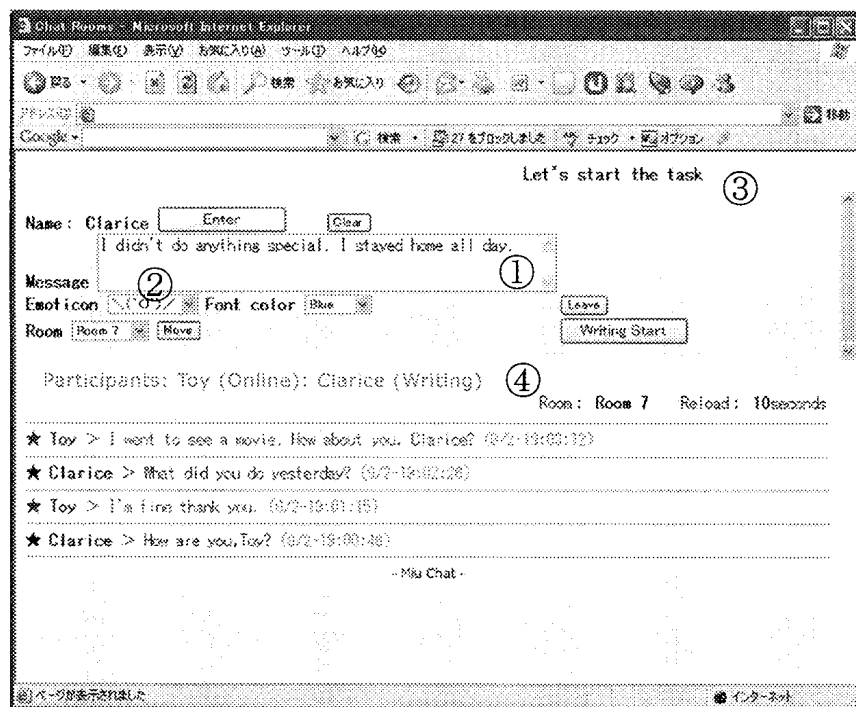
Chat Rooms - Microsoft Internet Explorer
ファイル(F) 編集(E) 表示(V) お気に入り(A) ツール(T) ヘルプ(H)
戻る
アドレス(D)
移動
Google
検索 27 をブロックしました チェック オプション

Let's start the task ③

Name: Clarice Enter Clear
I didn't do anything special. I stayed home all day. ①
Message ②
Emoticon \(^o^)/ Font color Blue Leave
Room Room 7 Move Writing Start

Participants: Toy (Online): Clarice (Writing) ④
Room: Room 7 Reload: 10seconds

★ Toy > I went to see a movie. How about you, Clarice? (8/2-19:03:32)
★ Clarice > What did you do yesterday? (8/2-19:02:26)
★ Toy > I'm fine thank you. (8/2-19:01:15)
★ Clarice > How are you,Toy? (8/2-19:00:48)

- Miu Chat -

ページが表示されました
インターネット